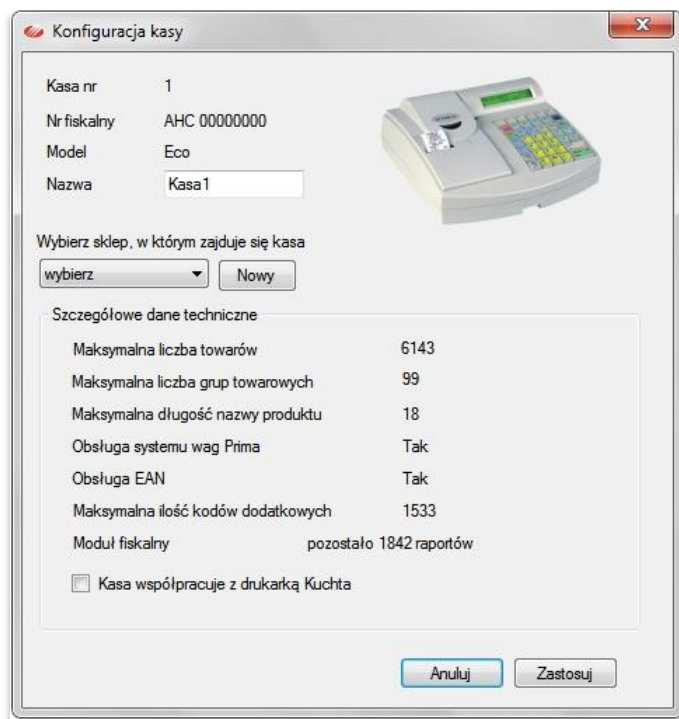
Konfiguracja kasy

Kasa nr 1
Nr fiskalny AHC 00000000
Model Eco
Nazwa Kasa1

Wybierz sklep, w którym zajduje się kasa
wybierz
Nowy

Szczegółowe dane techniczne

| | |
|---|---|
| Maksymalna liczba towarów | 6143 |
| Maksymalna liczba grup towarowych | 99 |
| Maksymalna długość nazwy produktu | 18 |
| Obsługa systemu wag Prima | Tak |
| Obsługa EAN | Tak |
| Maksymalna ilość kodów dodatkowych | 1533 |
| Moduł fiskalny | pozostało 1842 raportów |

Kasa współpracuje z drukarką Kuchta

Anuluj
Zastosuj